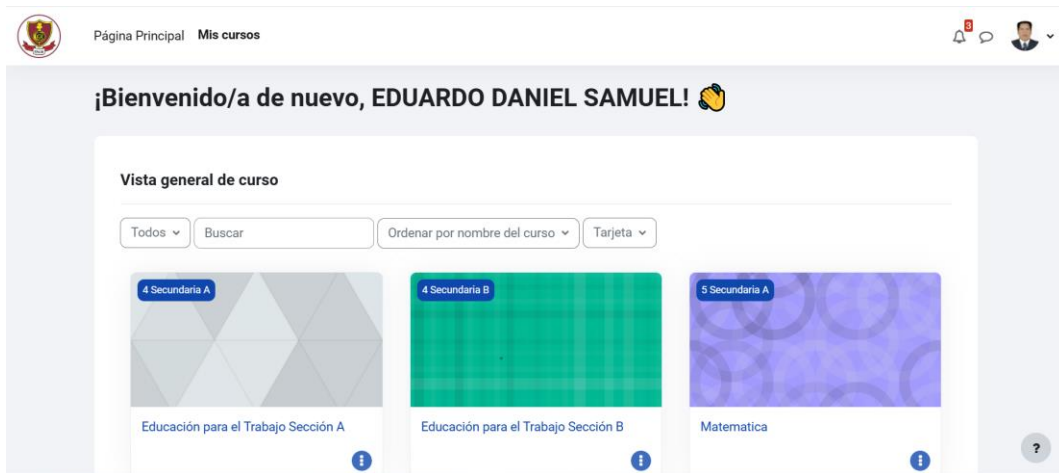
Página Principal Mis cursos

3

¡Bienvenido/a de nuevo, EDUARDO DANIEL SAMUEL! 👋

Vista general de curso

Todos
Buscar
Ordenar por nombre del curso
Tarjeta

4 Secundaria A
Educación para el Trabajo Sección A

4 Secundaria B
Educación para el Trabajo Sección B

5 Secundaria A
Matematica

?